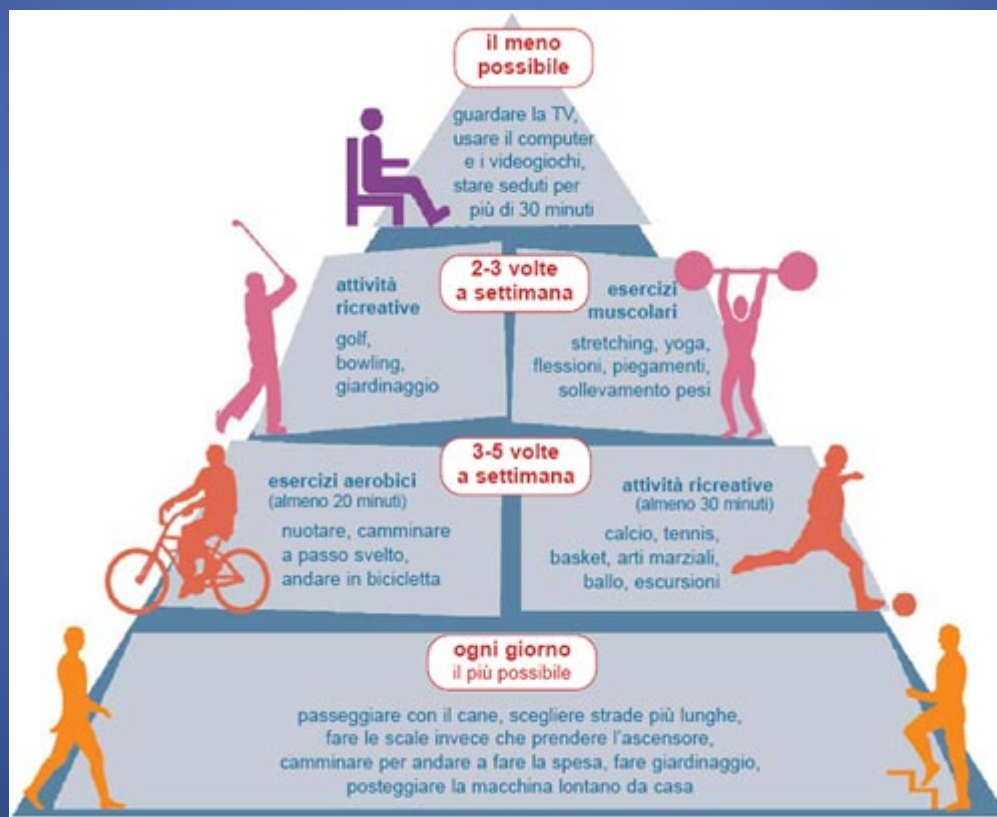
il meno possibile

guardare la TV, usare il computer e i videogiochi, stare seduti per più di 30 minuti

2-3 volte a settimana

attività ricreative

golf, bowling, giardinaggio

esercizi muscolari

stretching, yoga, flessioni, piegamenti, sollevamento pesi

3-5 volte a settimana

esercizi aerobici (almeno 20 minuti)

nuotare, camminare a passo svelto, andare in bicicletta

attività ricreative (almeno 30 minuti)

calcio, tennis, basket, arti marziali, ballo, escursioni

ogni giorno il più possibile

passeggiare con il cane, scegliere strade più lunghe, fare le scale invece che prendere l'ascensore, camminare per andare a fare la spesa, fare giardinaggio, posteggiare la macchina lontano da casa